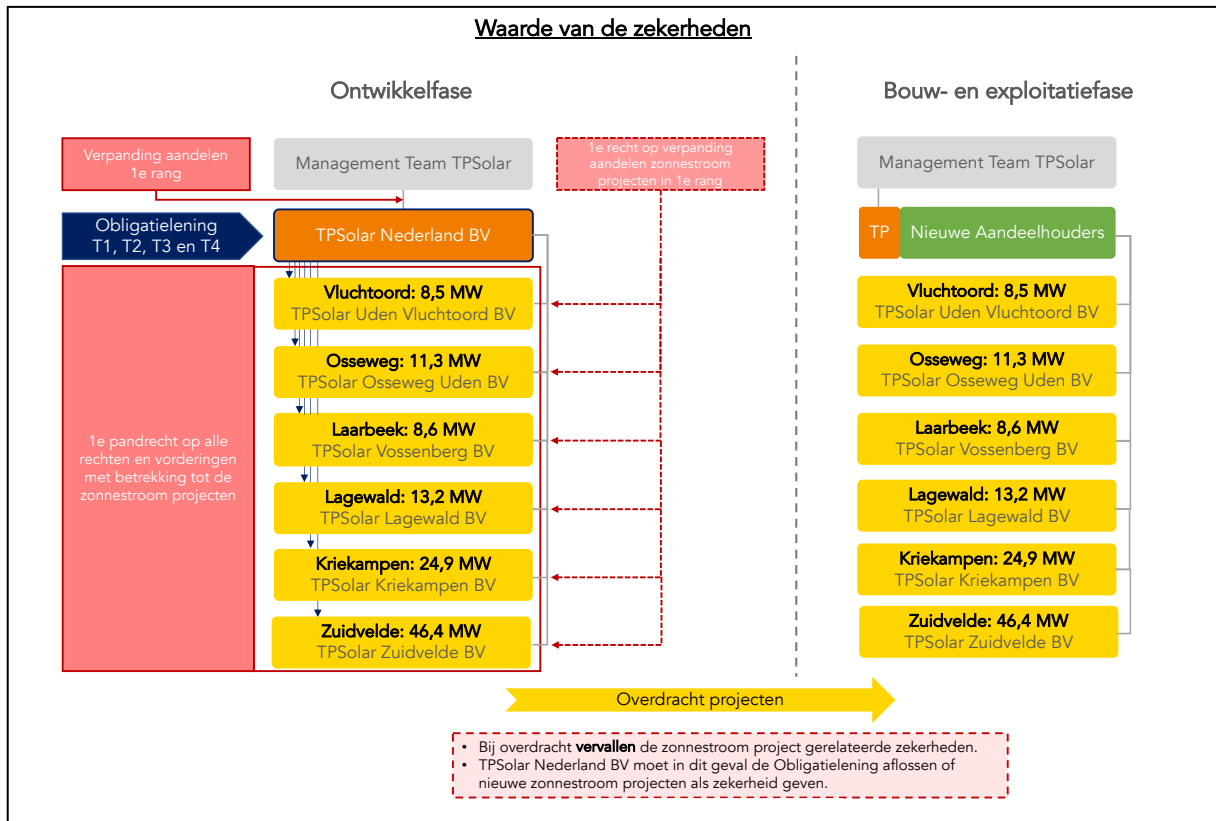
Waarde van de zekerheden

Ontwikkelfase

Verpanding aandelen 1e rang

Management Team TPSolar

1e recht op verpanding aandelen zonnestroom projecten in 1e rang

Obligatielening T1, T2, T3 en T4

TPSolar Nederland BV

1e pandrecht op alle rechten en vorderingen met betrekking tot de zonnestroom projecten

Vluchtoord: 8,5 MW
TPSolar Uden Vluchtoord BV

Osseweg: 11,3 MW
TPSolar Osseweg Uden BV

Laarbeek: 8,6 MW
TPSolar Vossenberg BV

Lagewald: 13,2 MW
TPSolar Lagewald BV

Kriekampen: 24,9 MW
TPSolar Kriekampen BV

Zuidvelde: 46,4 MW
TPSolar Zuidvelde BV

Bouw- en exploitatiefase

Management Team TPSolar

TP

Nieuwe Aandeelhouders

Vluchtoord: 8,5 MW
TPSolar Uden Vluchtoord BV

Osseweg: 11,3 MW
TPSolar Osseweg Uden BV

Laarbeek: 8,6 MW
TPSolar Vossenberg BV

Lagewald: 13,2 MW
TPSolar Lagewald BV

Kriekampen: 24,9 MW
TPSolar Kriekampen BV

Zuidvelde: 46,4 MW
TPSolar Zuidvelde BV

Overdracht projecten

• Bij overdracht **vervallen** de zonnestroom project gerelateerde zekerheden.
• TPSolar Nederland BV moet in dit geval de Obligatielening aflossen of nieuwe zonnestroom projecten als zekerheid geven.